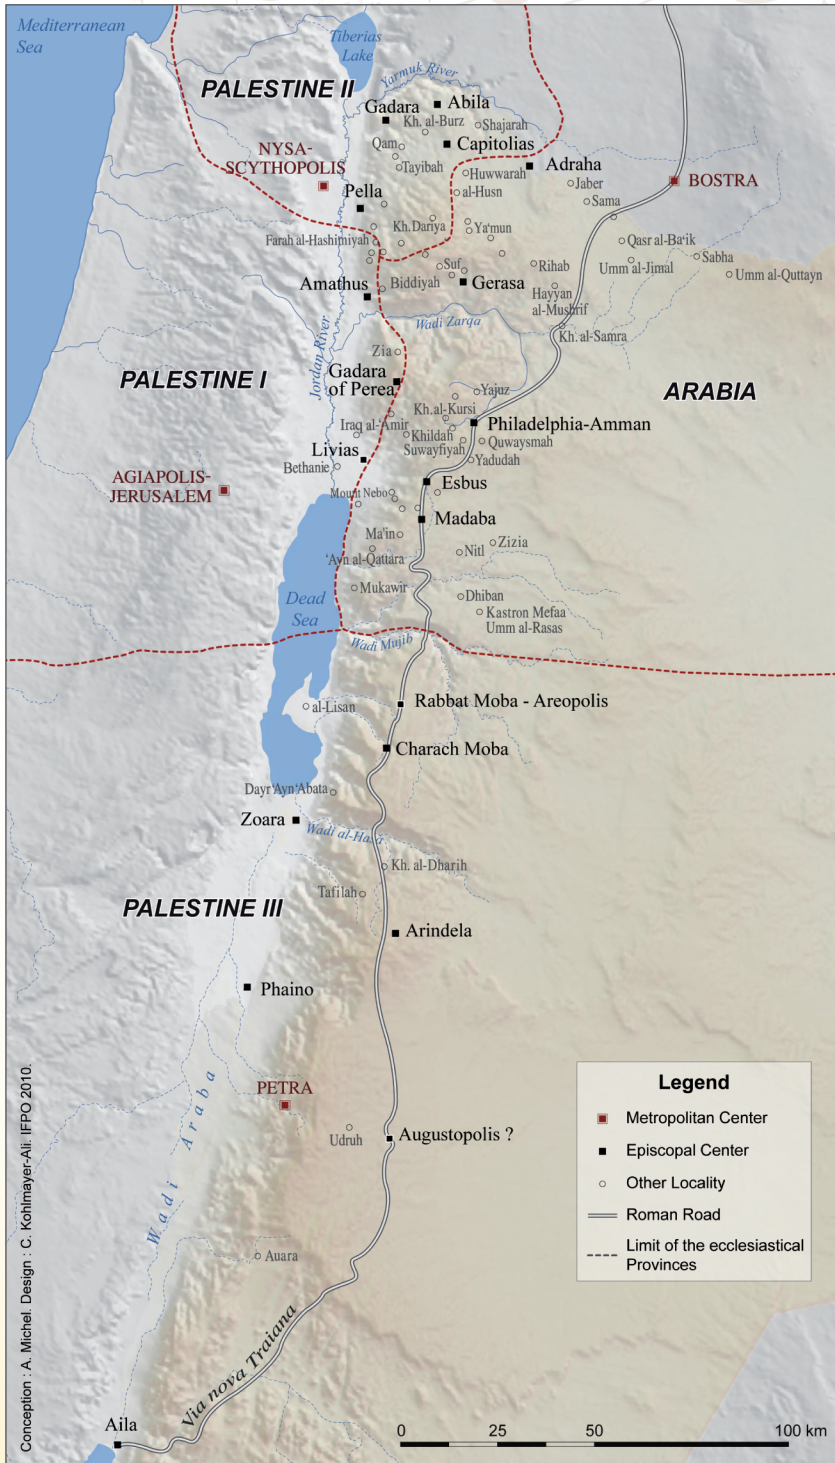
Mediterranean Sea

Tiberias Lake

Yarmuk River

PALESTINE II

Gadara

Abila

Kh. al-Burz

Shajarah

Qam

Capitolias

NYSA-SCYTHOPOLIS

Tayibah

Huwwarah

Adraha

al-Husn

Jaber

BOSTRA

Pella

Sama

Kh. Dariya

Ya'mun

Farah al-Hashimiyah

Qasr al-Ba'ik

Umm al-Jimal

Sabha

Umm al-Quttayn

Suf

Rihab

Amathus

Biddiyah

Gerasa

Hayyan al-Mushrif

Wadi Zarqa

Kh. al-Samra

Jordan River

Zia

PALESTINE I

Gadara of Perea

ARABIA

Yajuz

Kh. al-Kursi

Philadelphia-Amman

Iraq al-Amir

Khildah

Quwaysmah

Suwayfiyah

Livias

Yadudah

Bethanie

AGIAPOLIS-JERUSALEM

Esbus

Mount Nebo

Madaba

Ma'in

Nitl

Zizia

'Ayn al-Qattara

Mukawir

Dhiban

Dead Sea

Kastron Mefaa

Umm al-Rasas

Wadi Mujib

Rabbat Moba - Areopolis

al-Lisan

Charach Moba

Dayr 'Ayn 'Abata

Zoara

Wadi al-Hasa

Kh. al-Dharih

Tafilah

PALESTINE III

Arindela

Phaino

Wadi Araba

PETRA

Udruh

Augustopolis ?

Auara

Via nova Traiana

Aila

Conception : A. Michel. Design : C. Kohlmayer-Ali. IFPO 2010.

Legend

Metropolitan Center

Episcopal Center

Other Locality

Roman Road

Limit of the ecclesiastical Provinces

0 25 50 100 km